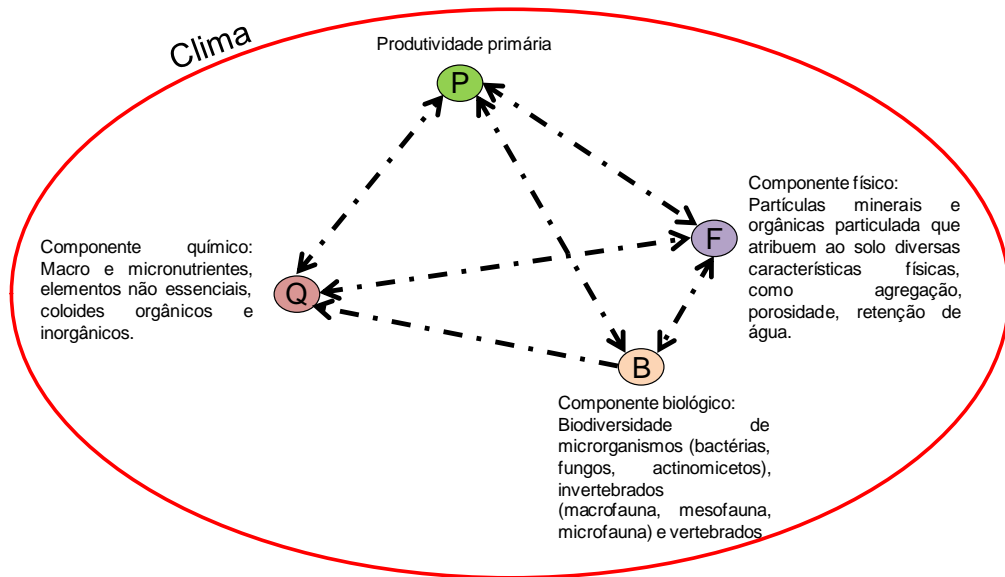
Clima

Produtividade primária

P

Componente físico: Partículas minerais e orgânicas particulada que atribuem ao solo diversas características físicas, como agregação, porosidade, retenção de água.

F

Componente químico: Macro e micronutrientes, elementos não essenciais, coloides orgânicos e inorgânicos.

Q

B

Componente biológico: Biodiversidade de microrganismos (bactérias, fungos, actinomicetos), invertebrados (macrofauna, mesofauna, microfauna) e vertebrados